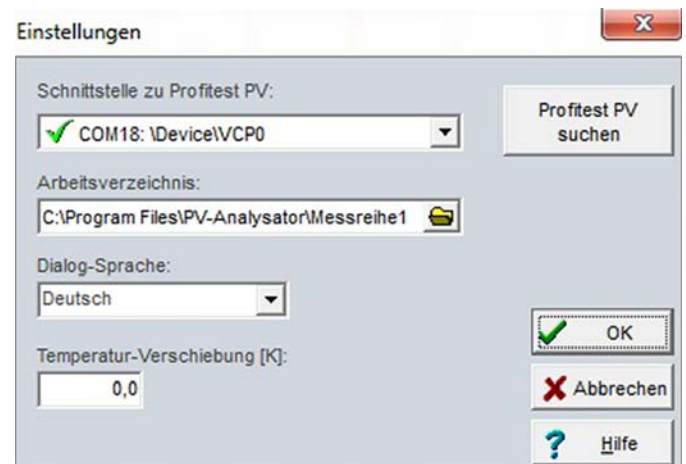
Einstellungen

Schnittstelle zu Profitest PV:

COM18: \Device\VCP0

Profitest PV suchen

Arbeitsverzeichnis:

C:\Program Files\PV-Analysator\Messreihe1

Dialog-Sprache:

Deutsch

Temperatur-Verschiebung [K]:

0,0

OK

Abbrechen

Hilfe